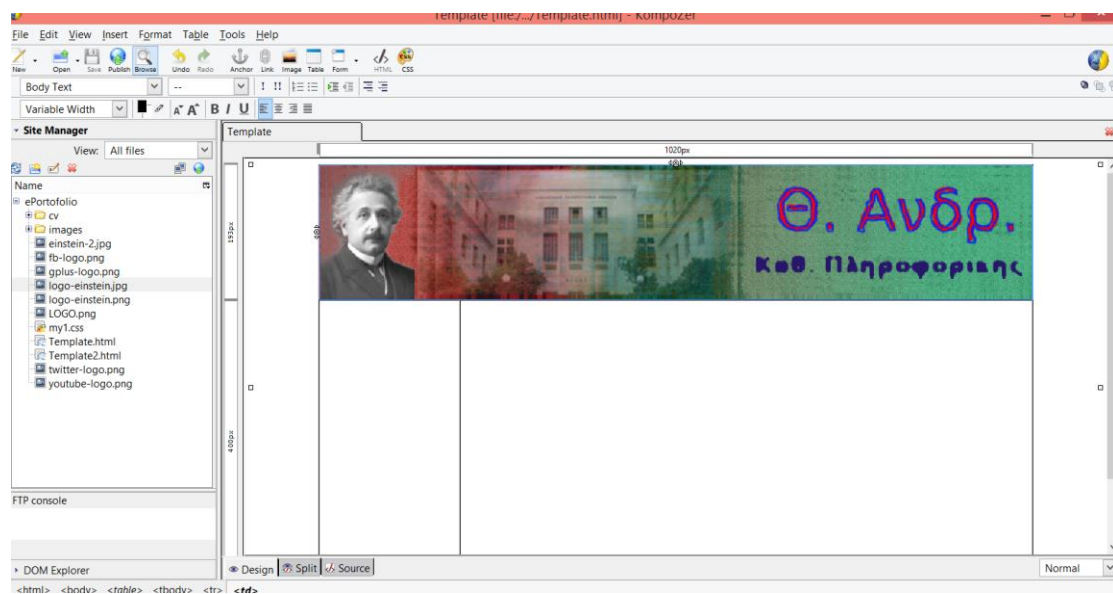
Template [file:/.../Template.html] - KompoZer

File Edit View Insert Format Table Tools Help

New Open Save Publish Browse Undo Redo Anchor Link Image Table Form HTML CSS

Body Text

Variable Width

B I U

Site Manager

View: All files

Name

ePortofolio
cv
images
einstein-2.jpg
fb-logo.png
gplus-logo.png
logo-einstein.jpg
logo-einstein.png
LOGO.png
my1.css
Template.html
Template2.html
twitter-logo.png
youtube-logo.png

FTP console

DOM Explorer

Template

1020px

193px

400px

Θ. Ανδρ.

Καθ. Πληροφορικής

Design Split Source

Normal

<html> <body> <table> <tbody> <tr> <td>